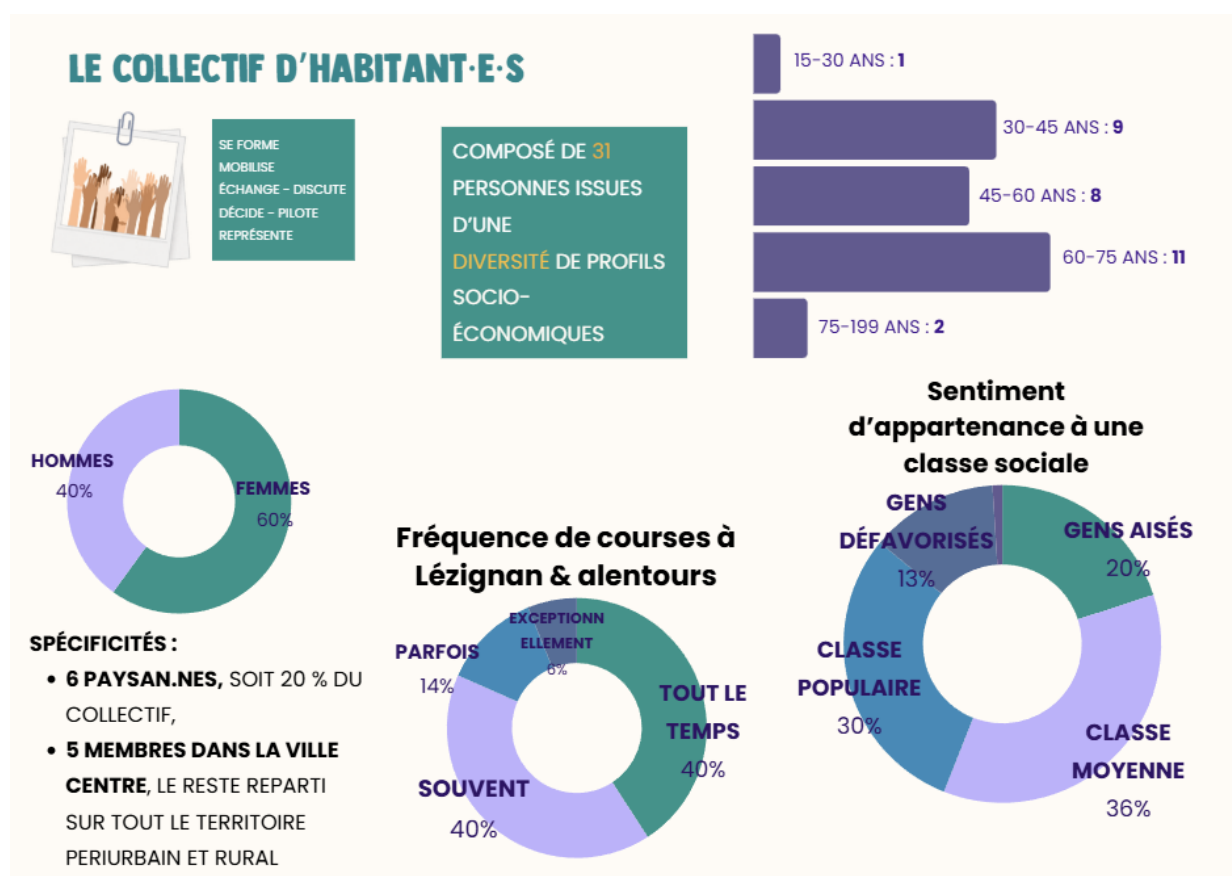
LE COLLECTIF D'HABITANT·E·S

SE FORME
MOBILISE
ÉCHANGE - DISCUTE
DÉCIDE - PILOTE
REPRÉSENTE

COMPOSÉ DE 31 PERSONNES ISSUES D'UNE DIVERSITÉ DE PROFILS SOCIO-ÉCONOMIQUES

15-30 ANS : 1
30-45 ANS : 9
45-60 ANS : 8
60-75 ANS : 11
75-199 ANS : 2

HOMMES 40%
FEMMES 60%

SPÉCIFICITÉS :
• 6 PAYSAN.NES, SOIT 20 % DU COLLECTIF,
• 5 MEMBRES DANS LA VILLE CENTRE, LE RESTE REPARTI SUR TOUT LE TERRITOIRE PERIURBAIN ET RURAL

Fréquence de courses à Lézignan & alentours

EXCEPTIONNELLEMENT 6%
PARFOIS 14%
TOUT LE TEMPS 40%
SOUVENT 40%

Sentiment d'appartenance à une classe sociale

GENS DÉFAVORISÉS 13%
GENS AISÉS 20%
CLASSE POPULAIRE 30%
CLASSE MOYENNE 36%